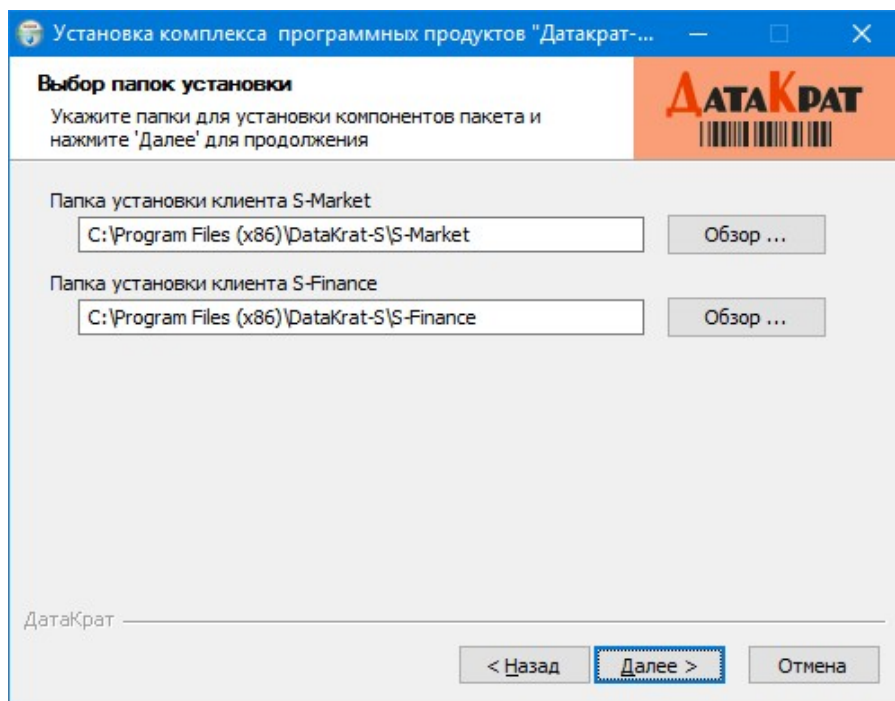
Установка комплекса программных продуктов "Датакрат-...

Выбор папок установки

Укажите папки для установки компонентов пакета и нажмите 'Далее' для продолжения

ДАТАКРАТ

Папка установки клиента S-Market

C:\Program Files (x86)\DataKrat-S\S-Market

Обзор ...

Папка установки клиента S-Finance

C:\Program Files (x86)\DataKrat-S\S-Finance

Обзор ...

ДатаКрат

< Назад

Далее >

Отмена